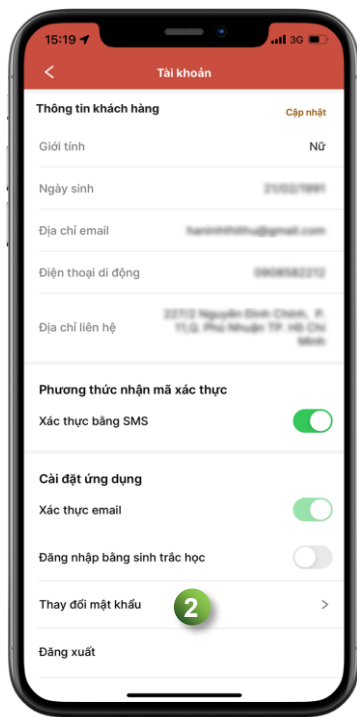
15:19 3G

Tài khoản

Thông tin khách hàng
Cập nhật

Giới tính
Nữ

Ngày sinh
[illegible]

Địa chỉ email
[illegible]

Điện thoại di động
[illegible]

Địa chỉ liên hệ
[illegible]

Phương thức nhận mã xác thực

Xác thực bằng SMS

Cài đặt ứng dụng

Xác thực email

Đăng nhập bằng sinh trắc học

Thay đổi mật khẩu
2

Đăng xuất